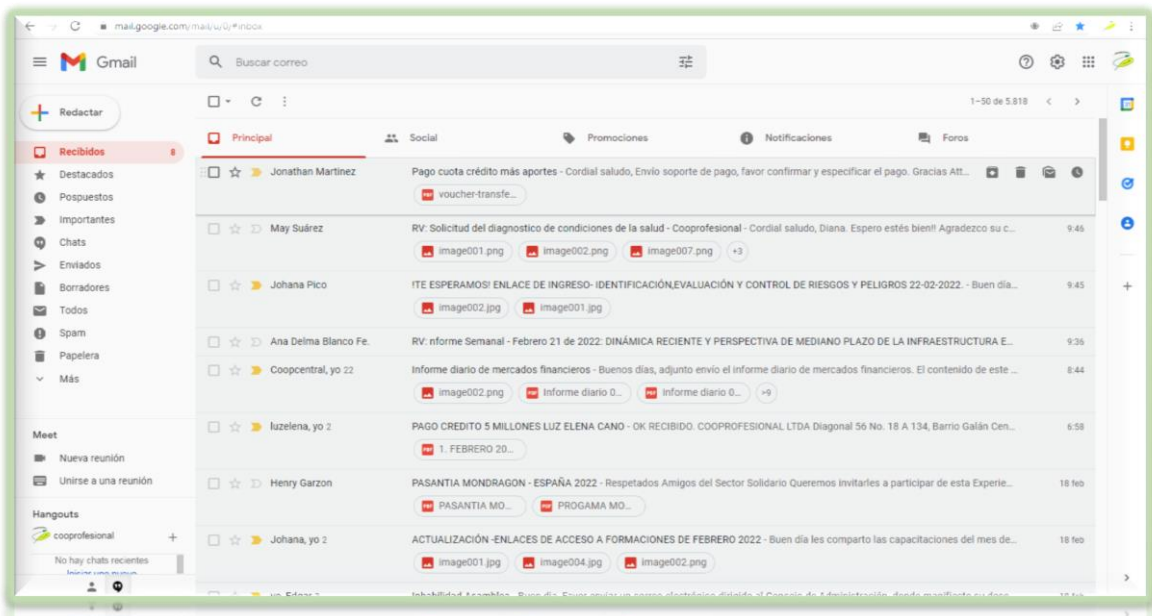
mail.google.com/mail/u/0/#inbox

Gmail

Buscar correo

Redactar

Recibidos 8
Destacados
Pospuestos
Importantes
Chats
Enviados
Borradores
Todos
Spam
Papelera
Más

Meet
Nueva reunión
Unirse a una reunión

Hangouts
cooprofesional
No hay chats recientes
Iniciar uno nuevo

1–50 de 5.818

Principal
Social
Promociones
Notificaciones
Foros

| | | |
|---|---|---|
| Jonathan Martinez | Pago cuota crédito más aportes - Cordial saludo, Envio soporte de pago, favor confirmar y especificar el pago. Gracias Att... voucher-transfe... | |
| May Suárez | RV: Solicitud del diagnostico de condiciones de la salud - Cooprofesional - Cordial saludo, Diana. Espero estés bien!! Agradezco su c... image001.png image002.png image007.png +3 | 9:46 |
| Johana Pico | !TE ESPERAMOS! ENLACE DE INGRESO- IDENTIFICACIÓN,EVALUACIÓN Y CONTROL DE RIESGOS Y PELIGROS 22-02-2022. - Buen día... image002.jpg image001.jpg | 9:45 |
| Ana Delma Blanco Fe. | RV: nforme Semanal - Febrero 21 de 2022: DINÁMICA RECIENTE Y PERSPECTIVA DE MEDIANO PLAZO DE LA INFRAESTRUCTURA E... | 9:36 |
| Coopcentral, yo 22 | Informe diario de mercados financieros - Buenos días, adjunto envío el informe diario de mercados financieros. El contenido de este ... image002.png Informe diario 0... Informe diario 0... +9 | 8:44 |
| luzelena, yo 2 | PAGO CREDITO 5 MILLONES LUZ ELENA CANO - OK RECIBIDO. COOPROFESIONAL LTDA Diagonal 56 No. 18 A 134, Barrio Galán Cen... 1. FEBRERO 20... | 6:58 |
| Henry Garzon | PASANTIA MONDRAGON - ESPAÑA 2022 - Respetados Amigos del Sector Solidario Queremos invitarles a participar de esta Experie... PASANTIA MO... PROGAMA MO... | 18 feb |
| Johana, yo 2 | ACTUALIZACIÓN -ENLACES DE ACCESO A FORMACIONES DE FEBRERO 2022 - Buen día les comparto las capacitaciones del mes de... image001.jpg image004.jpg image002.png | 18 feb |
| yo, Edgar 2 | Inhabilidad Asamblea - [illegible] | 18 feb |